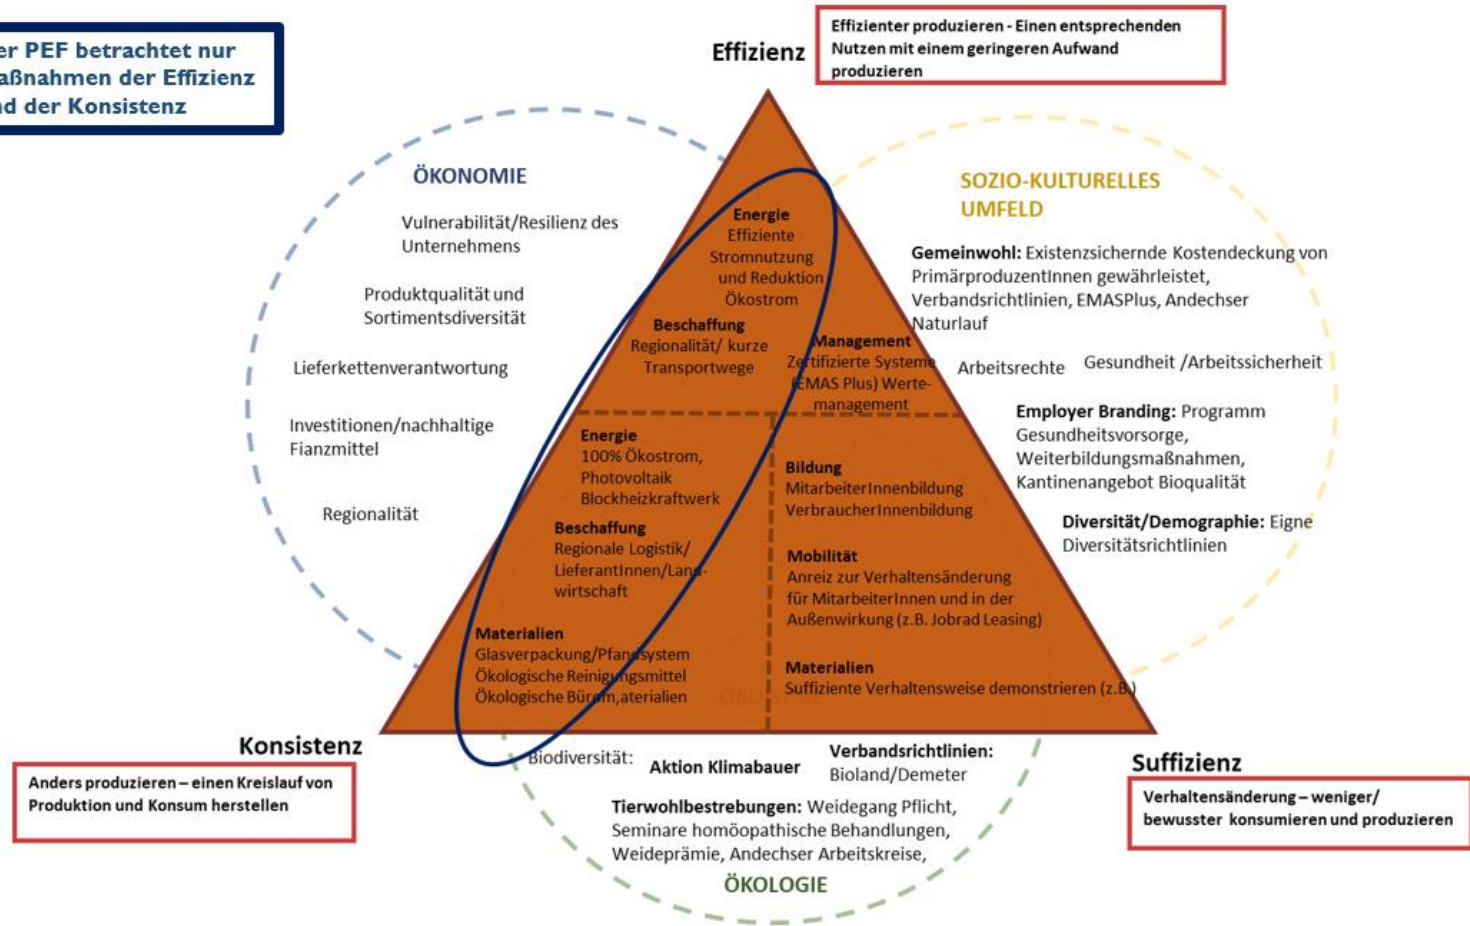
er PEF betrachtet nur aßnahmen der Effizienz d der Konsistenz

Effizienz

Effizienter produzieren - Einen entsprechenden Nutzen mit einem geringeren Aufwand produzieren

ÖKONOMIE

Vulnerabilität/Resilienz des Unternehmens

Produktqualität und Sortimentsdiversität

Lieferkettenverantwortung

Investitionen/nachhaltige Fianzmittel

Regionalität

SOZIO-KULTURELLES UMFELD

Gemeinwohl: Existenzsichernde Kostendeckung von PrimärproduzentInnen gewährleistet, Verbandsrichtlinien, EMASPlus, Andechser Naturlauf

Arbeitsrechte Gesundheit /Arbeitssicherheit

Employer Branding: Programm Gesundheitsvorsorge, Weiterbildungsmaßnahmen, Kantinenangebot Bioqualität

Diversität/Demographie: Eigne Diversitätsrichtlinien

Energie
Effiziente Stromnutzung und Reduktion Ökostrom

Beschaffung
Regionalität/ kurze Transportwege

Management
Zertifizierte Systeme (EMAS Plus) Wertemanagement

Energie
100% Ökostrom, Photovoltaik Blockheizkraftwerk

Beschaffung
Regionale Logistik/ LieferantInnen/Landwirtschaft

Materialien
Glasverpackung/Pfandsystem
Ökologische Reinigungsmittel
Ökologische Büro,aterialien

Bildung
MitarbeiterInnenbildung
VerbraucherInnenbildung

Mobilität
Anreiz zur Verhaltensänderung für MitarbeiterInnen und in der Außenwirkung (z.B. Jobrad Leasing)

Materialien
Suffiziente Verhaltensweise demonstrieren (z.B)

Konsistenz

Anders produzieren – einen Kreislauf von Produktion und Konsum herstellen

Biodiversität: Aktion Klimabauer

Verbandsrichtlinien: Bioland/Demeter

Tierwohlbestrebungen: Weidegang Pflicht, Seminare homöopathische Behandlungen, Weideprämie, Andechser Arbeitskreise,

ÖKOLOGIE

Suffizienz

Verhaltensänderung – weniger/ bewusster konsumieren und produzieren